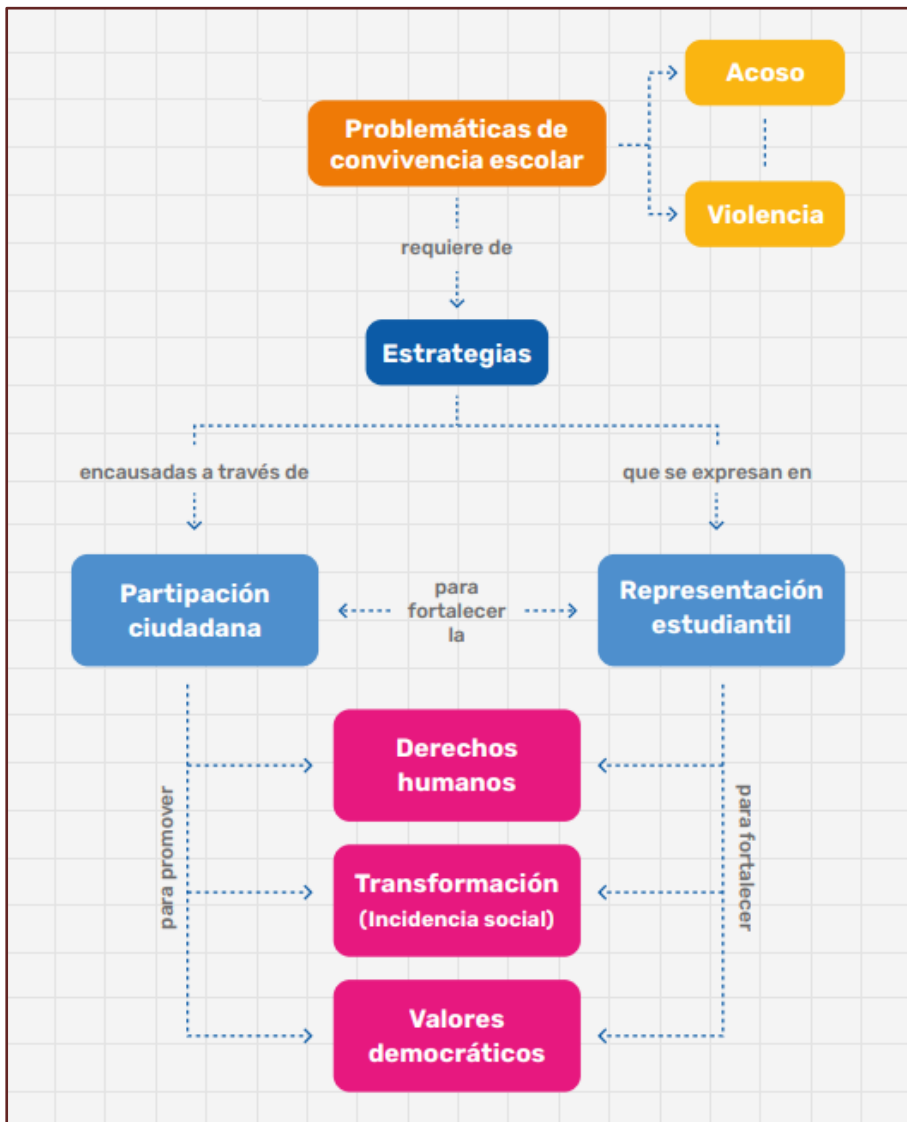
Problemáticas de convivencia escolar

Acoso

Violencia

requiere de

Estrategias

encausadas a través de

que se expresan en

Partipación ciudadana

para fortalecer la

Representación estudiantil

para promover

para fortalecer

Derechos humanos

Transformación (Incidencia social)

Valores democráticos